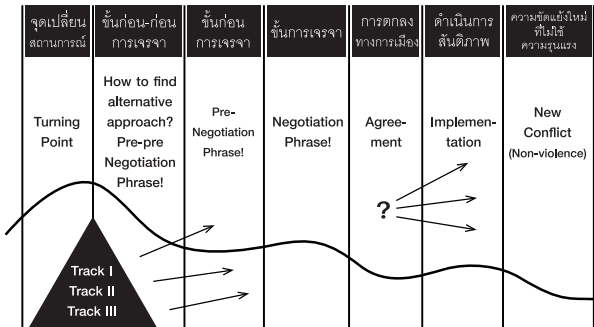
| จุดเปลี่ยนสถานการณ์ | ขั้นก่อน-ก่อนการเจรจา | ขั้นก่อนการเจรจา | ขั้นการเจรจา | การตกลงทางการเมือง | ดำเนินการสันติภาพ | ความขัดแย้งใหม่ที่ไม่ใช้ความรุนแรง |
|---|---|---|---|---|---|---|
| Turning Point | How to find alternative approach? Pre-pre Negotiation Phrase! | Pre-Negotiation Phrase! | Negotiation Phrase! | Agreement | Implementation | New Conflict (Non-violence) |

?

Track I
Track II
Track III